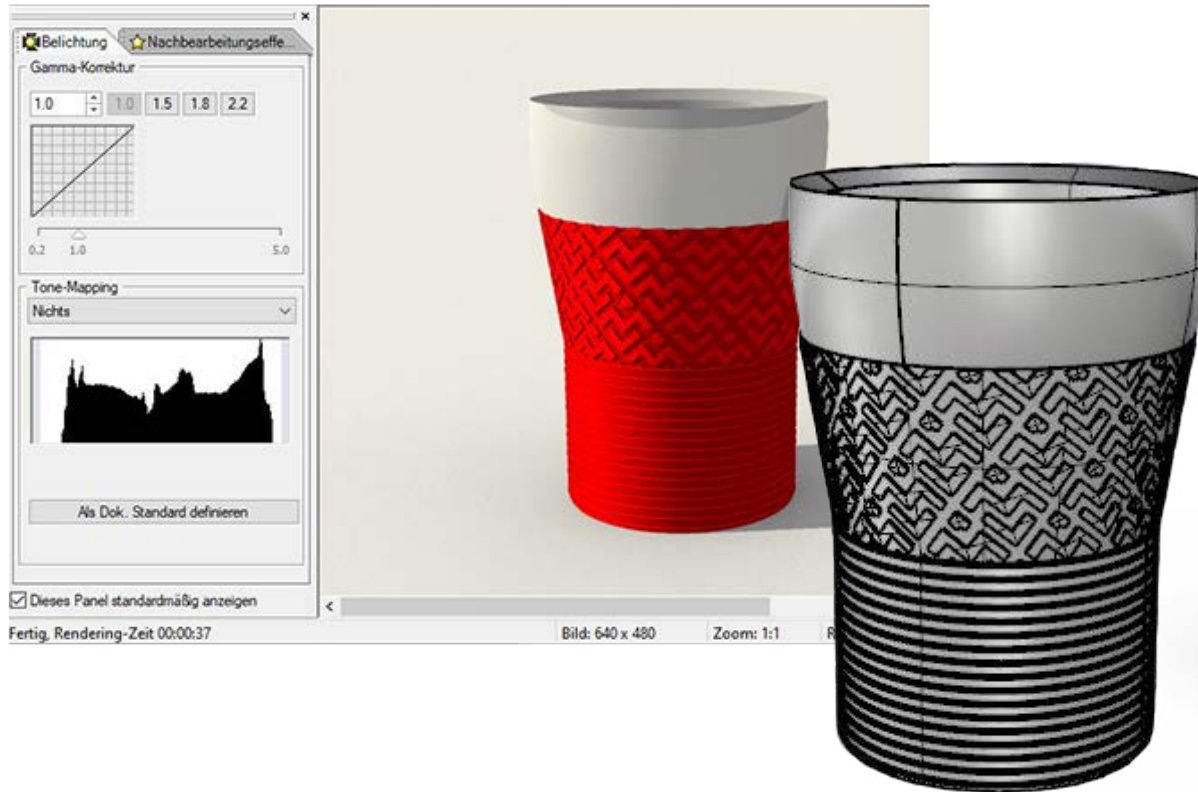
Belichtung
Nachbearbeitungseffe...
Gamma-Korrektur
1.0
1.0
1.5
1.8
2.2
0.2
1.0
5.0
Tone-Mapping
Nichts
Als Dok. Standard definieren
Dieses Panel standardmäßig anzeigen
Fertig, Rendering-Zeit 00:00:37
Bild: 640 x 480
Zoom: 1:1
R